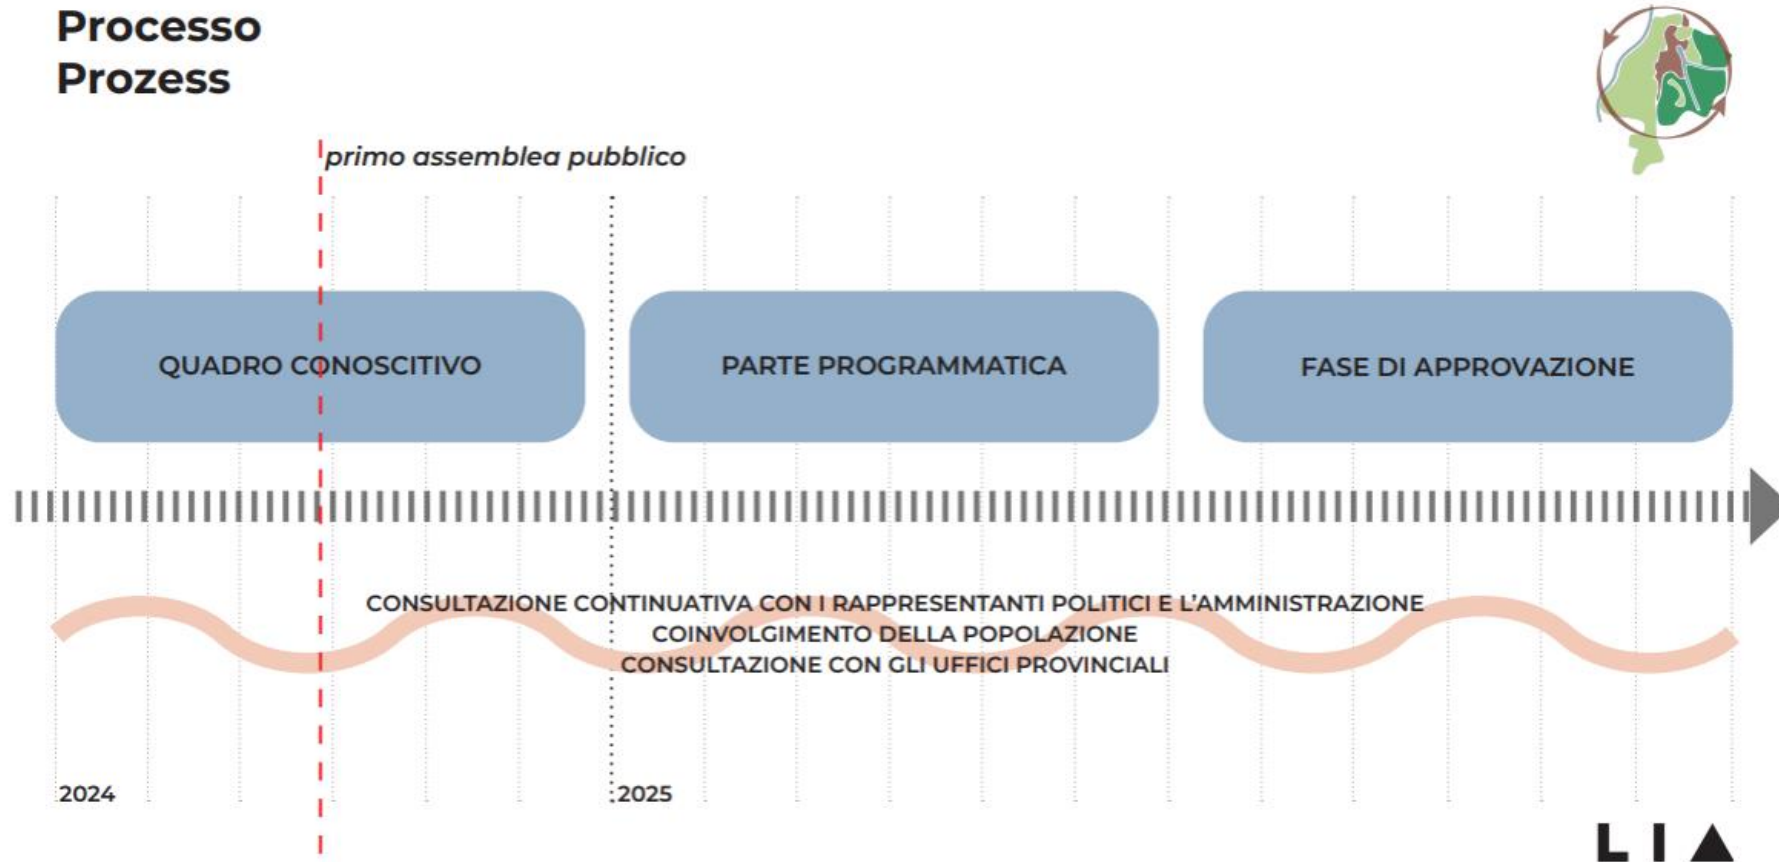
Processo
Prozess

primo assemblea pubblico

QUADRO CONOSCITIVO

PARTE PROGRAMMATICA

FASE DI APPROVAZIONE

CONSULTAZIONE CONTINUATIVA CON I RAPPRESENTANTI POLITICI E L'AMMINISTRAZIONE
COINVOLGIMENTO DELLA POPOLAZIONE
CONSULTAZIONE CON GLI UFFICI PROVINCIALI

2024

2025

LIA